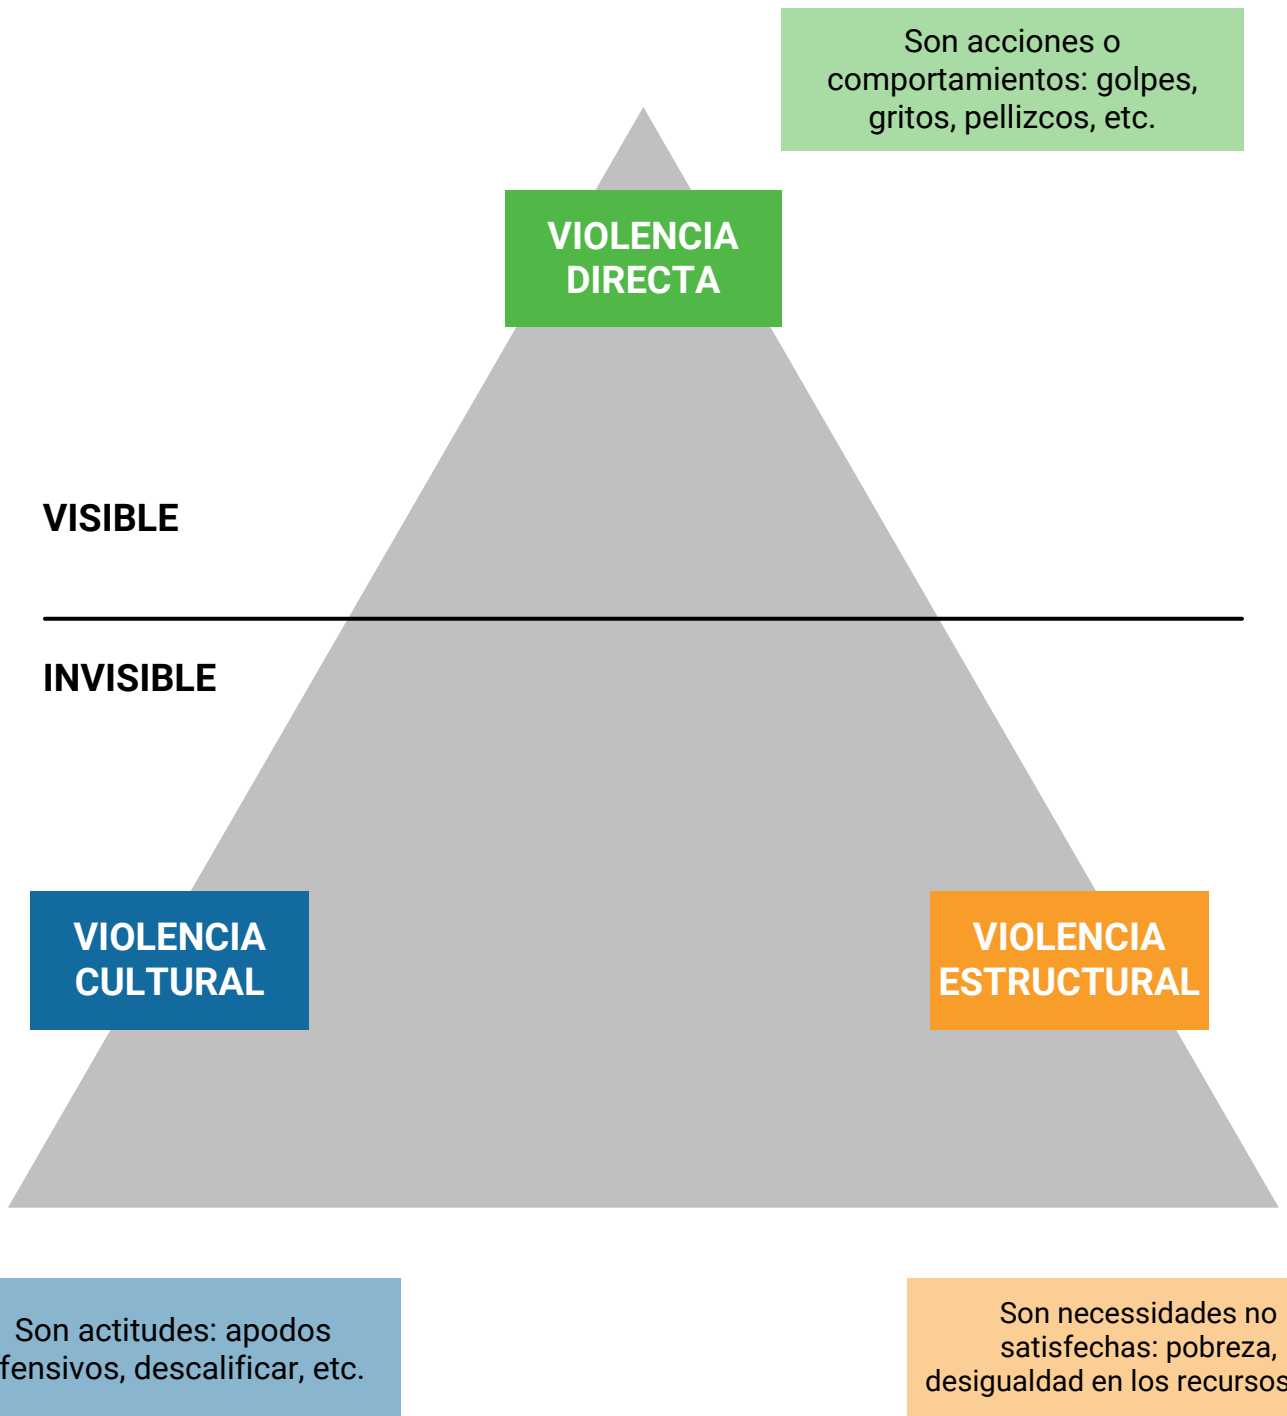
Son acciones o comportamientos: golpes, gritos, pellizcos, etc.

VIOLENCIA DIRECTA

VISIBLE

INVISIBLE

VIOLENCIA CULTURAL

VIOLENCIA ESTRUCTURAL

Son actitudes: apodos fensivos, descalificar, etc.

Son necessidades no satisfechas: pobreza, desigualdad en los recursos